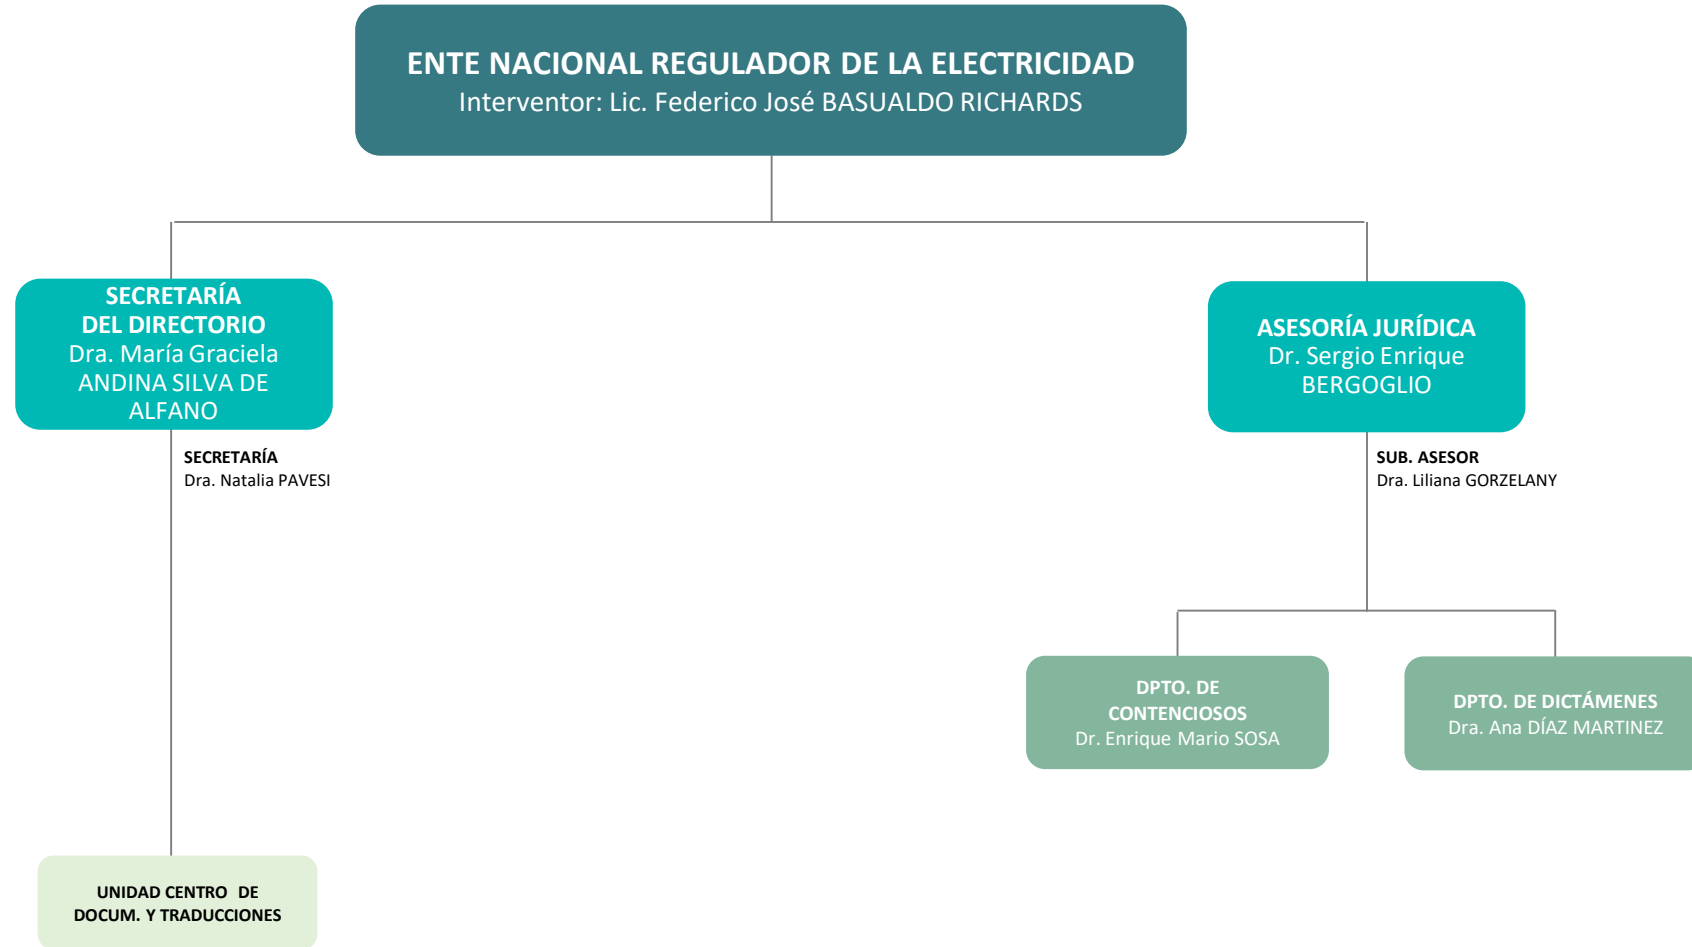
ENTE NACIONAL REGULADOR DE LA ELECTRICIDAD
Interventor: Lic. Federico José BASUALDO RICHARDS

SECRETARÍA DEL DIRECTORIO
Dra. María Graciela ANDINA SILVA DE ALFANO

SECRETARÍA
Dra. Natalia PAVESI

UNIDAD CENTRO DE DOCUM. Y TRADUCCIONES

ASESORÍA JURÍDICA
Dr. Sergio Enrique BERGOGLIO

SUB. ASESOR
Dra. Liliana GORZELANY

DPTO. DE CONTENCIOSOS
Dr. Enrique Mario SOSA

DPTO. DE DICTÁMENES
Dra. Ana DÍAZ MARTINEZ